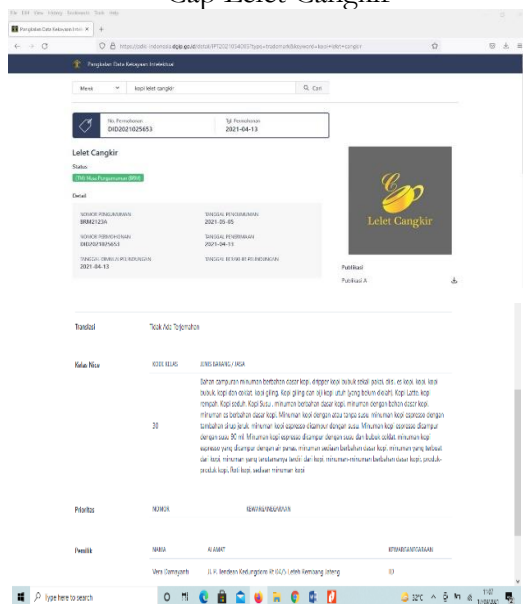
Cap Lelet Cangkir

File Edit View History Bookmarks Tools Help

Pangkalan Data Kekayaan Intel ×

https://pdki-indonesia.dgip.go.id/detail/...

Pangkalan Data Kekayaan Intelektual

Merek | kopi lelet cangkir | Cari

No. Permohonan
DID2021025653

Tgl. Penerimaan
2021-04-13

Lelet Cangkir

Status
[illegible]

Detail

NOMOR PENDAFTARAN
IDM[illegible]

TANGGAL PENGUMUMAN
2021-05-05

NOMOR PERMOHONAN
DID2021025653

TANGGAL PENERIMAAN
2021-04-13

TANGGAL DIMULAI PELINDUNGAN
2021-04-13

TANGGAL BERAKHIR PELINDUNGAN

Lelet Cangkir

Publikasi
Publikasi A

Translasi | Tidak Ada Terjemahan

Kelas Nice | KODE KELAS | JENIS BARANG / JASA
30 | Bahan campuran minuman berbahan dasar kopi, ditaper kopi bubuk sekali pakai, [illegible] es kopi, kopi bubuk, kopi dan olahan, kopi giling, kopi giling dan biji kopi utuh (yang belum diseduh), Kopi Latte, Kopi rempah, Kopi seduh, Kopi Susu, minuman berbahan dasar kopi, minuman dengan bahan dasar kopi, minuman es berbahan dasar kopi, Minuman kopi dengan atau tanpa susu, minuman kopi espresso dengan tambahan sirup jeruk, minuman kopi espresso dicampur dengan susu, Minuman kopi espresso dicampur dengan susu 90 ml, Minuman kopi espresso dicampur dengan susu dan bubuk coklat, minuman kopi espresso yang dicampur dengan air panas, minuman sediaan berbahan dasar kopi, minuman yang terbuat dari kopi, minuman yang terutamanya terdiri dari kopi, minuman-minuman berbahan dasar kopi, produk-produk kopi, Roti kopi, sediaan minuman kopi

Prioritas | NOMOR | KEWARGANEGARAAN

Pemilik | NAMA | ALAMAT | KEWARGANEGARAAN
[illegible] | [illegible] Kedungdoro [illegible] Lelet Kembang Jateng | ID

Type here to search
32°C